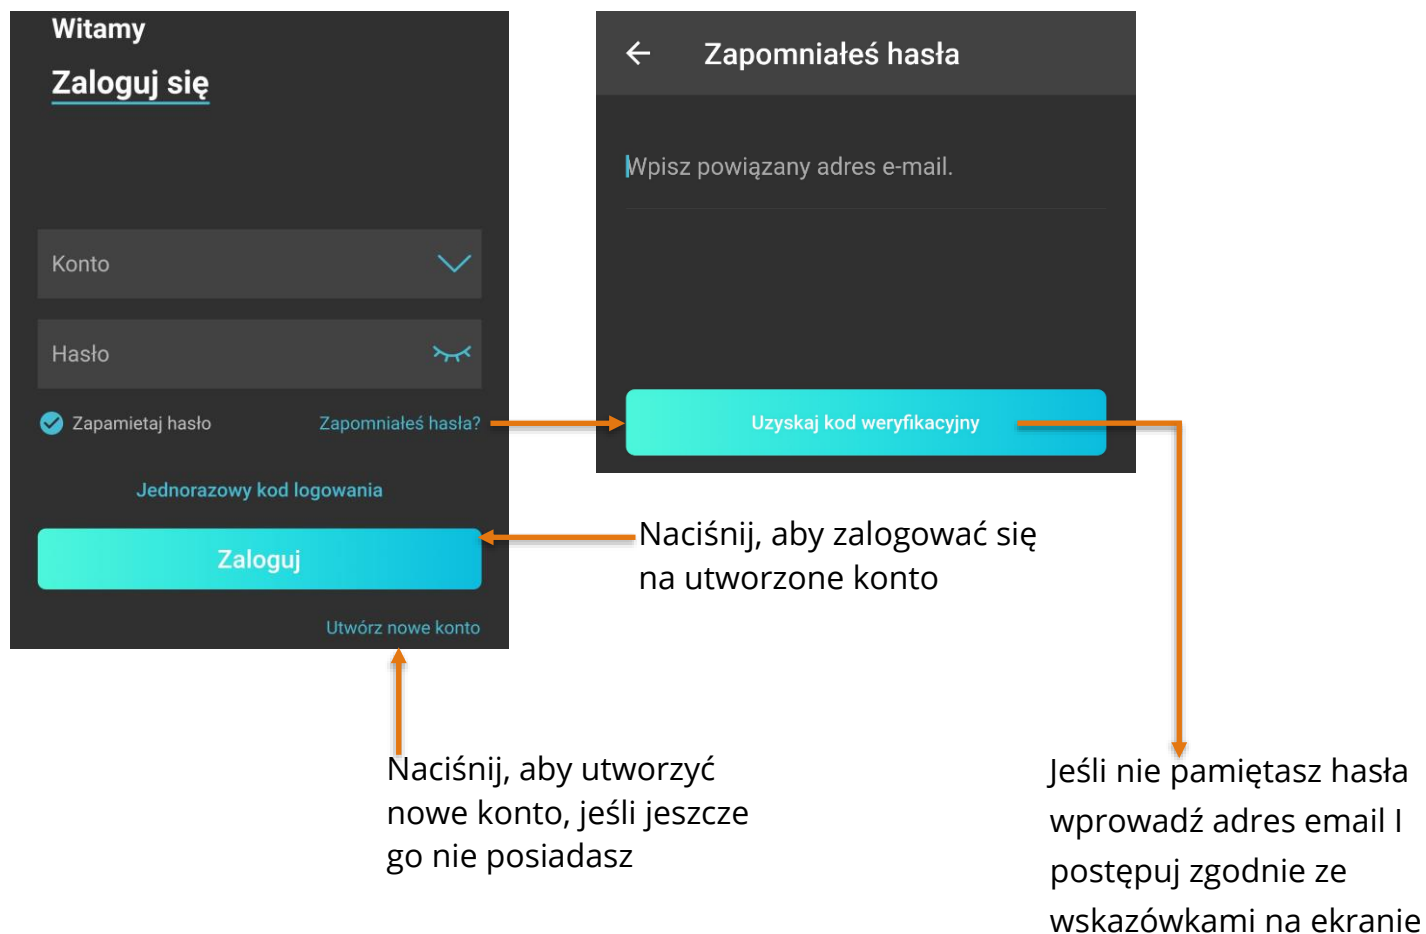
Witamy
Zaloguj się

Konto

Hasło

Zapamietaj hasło

Zapomniałeś hasła?

Jednorazowy kod logowania

Zaloguj

Utwórz nowe konto

Zapomniałeś hasła

Wpisz powiązany adres e-mail.

Uzyskaj kod weryfikacyjny

Naciśnij, aby zalogować się na utworzone konto

Naciśnij, aby utworzyć nowe konto, jeśli jeszcze go nie posiadasz

Jeśli nie pamiętasz hasła wprowadź adres email I postępuj zgodnie ze wskazówkami na ekranie